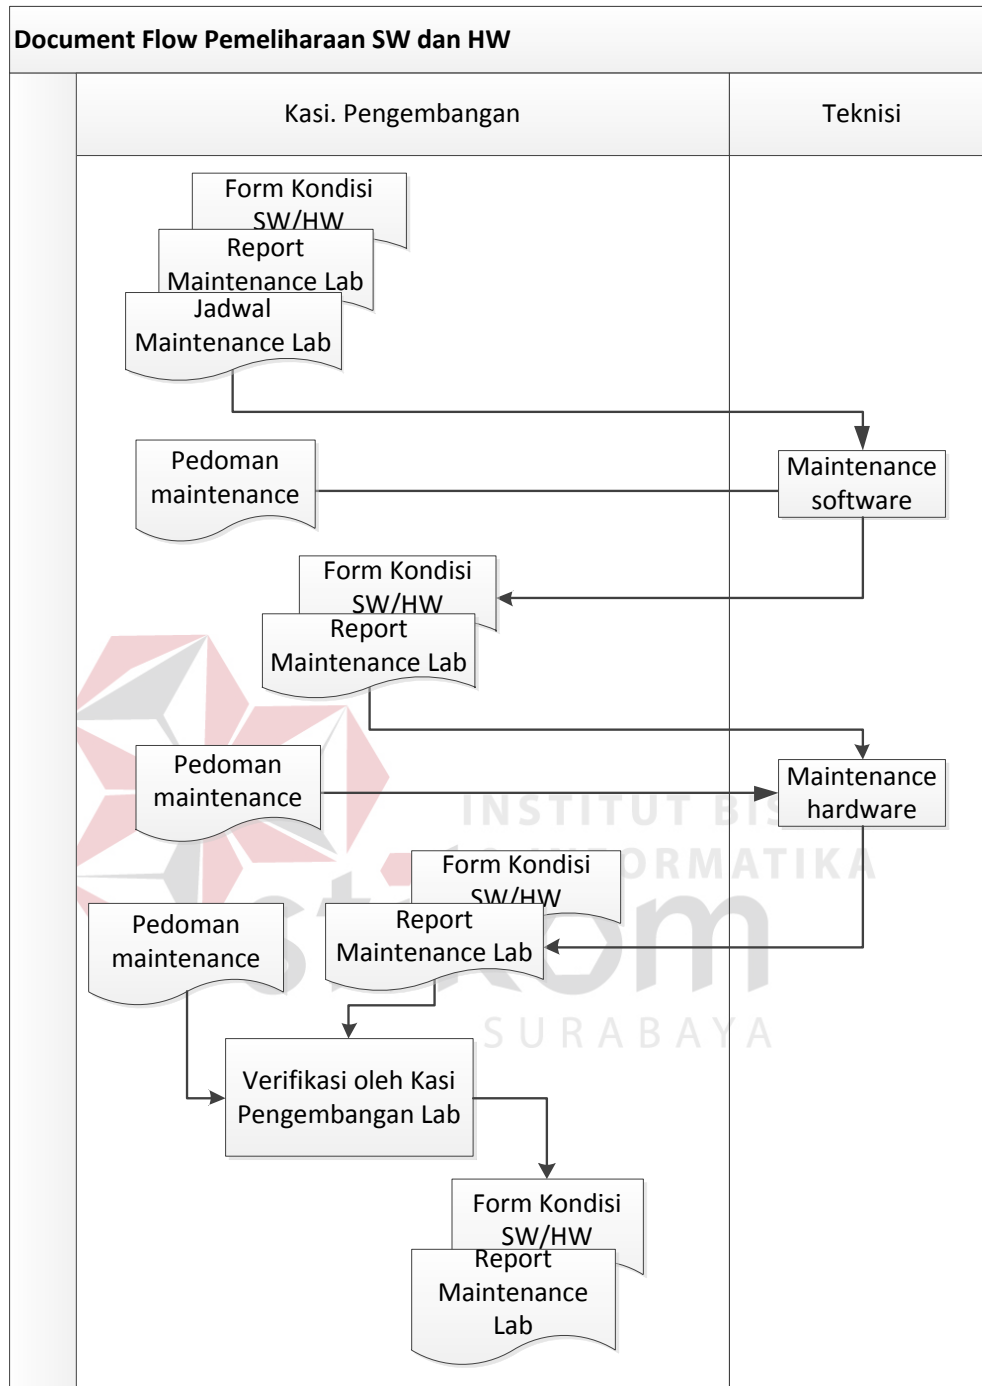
Document Flow Pemeliharaan SW dan HW

Kasi. Pengembangan

Teknisi

Form Kondisi SW/HW

Report Maintenance Lab

Jadwal Maintenance Lab

Pedoman maintenance

Maintenance software

Form Kondisi SW/HW

Report Maintenance Lab

Pedoman maintenance

Maintenance hardware

INSTITUT BISNIS DAN INFORMATIKA

Form Kondisi SW/HW

Pedoman maintenance

Report Maintenance Lab

stikom

SURABAYA

Verifikasi oleh Kasi Pengembangan Lab

Form Kondisi SW/HW

Report Maintenance Lab